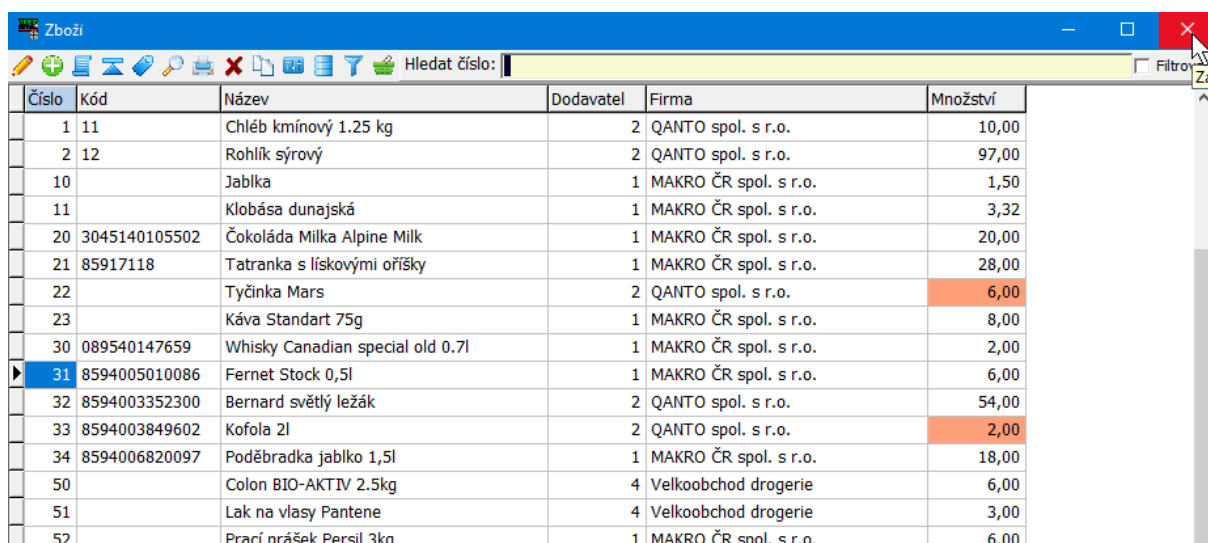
Zboží

Hledat číslo:

Filtrov

Za

| Číslo | Kód | Název | Dodavatel | Firma | Množství |
|---|---|---|---|---|---|
| 1 | 11 | Chléb kmínový 1.25 kg | 2 | QANTO spol. s r.o. | 10,00 |
| 2 | 12 | Rohlík sýrový | 2 | QANTO spol. s r.o. | 97,00 |
| 10 | | Jablka | 1 | MAKRO ČR spol. s r.o. | 1,50 |
| 11 | | Klobása dunajská | 1 | MAKRO ČR spol. s r.o. | 3,32 |
| 20 | 3045140105502 | Čokoláda Milka Alpine Milk | 1 | MAKRO ČR spol. s r.o. | 20,00 |
| 21 | 85917118 | Tatranka s lískovými oříšky | 1 | MAKRO ČR spol. s r.o. | 28,00 |
| 22 | | Tyčinka Mars | 2 | QANTO spol. s r.o. | 6,00 |
| 23 | | Káva Standart 75g | 1 | MAKRO ČR spol. s r.o. | 8,00 |
| 30 | 089540147659 | Whisky Canadian special old 0.7l | 1 | MAKRO ČR spol. s r.o. | 2,00 |
| 31 | 8594005010086 | Fernet Stock 0,5l | 1 | MAKRO ČR spol. s r.o. | 6,00 |
| 32 | 8594003352300 | Bernard světlý ležák | 2 | QANTO spol. s r.o. | 54,00 |
| 33 | 8594003849602 | Kofola 2l | 2 | QANTO spol. s r.o. | 2,00 |
| 34 | 8594006820097 | Poděbradka jablko 1,5l | 1 | MAKRO ČR spol. s r.o. | 18,00 |
| 50 | | Colon BIO-AKTIV 2.5kg | 4 | Velkoobchod drogerie | 6,00 |
| 51 | | Lak na vlasy Pantene | 4 | Velkoobchod drogerie | 3,00 |
| 52 | | Prací prášek Persil 3kg | 1 | MAKRO ČR spol. s r.o. | 6,00 |